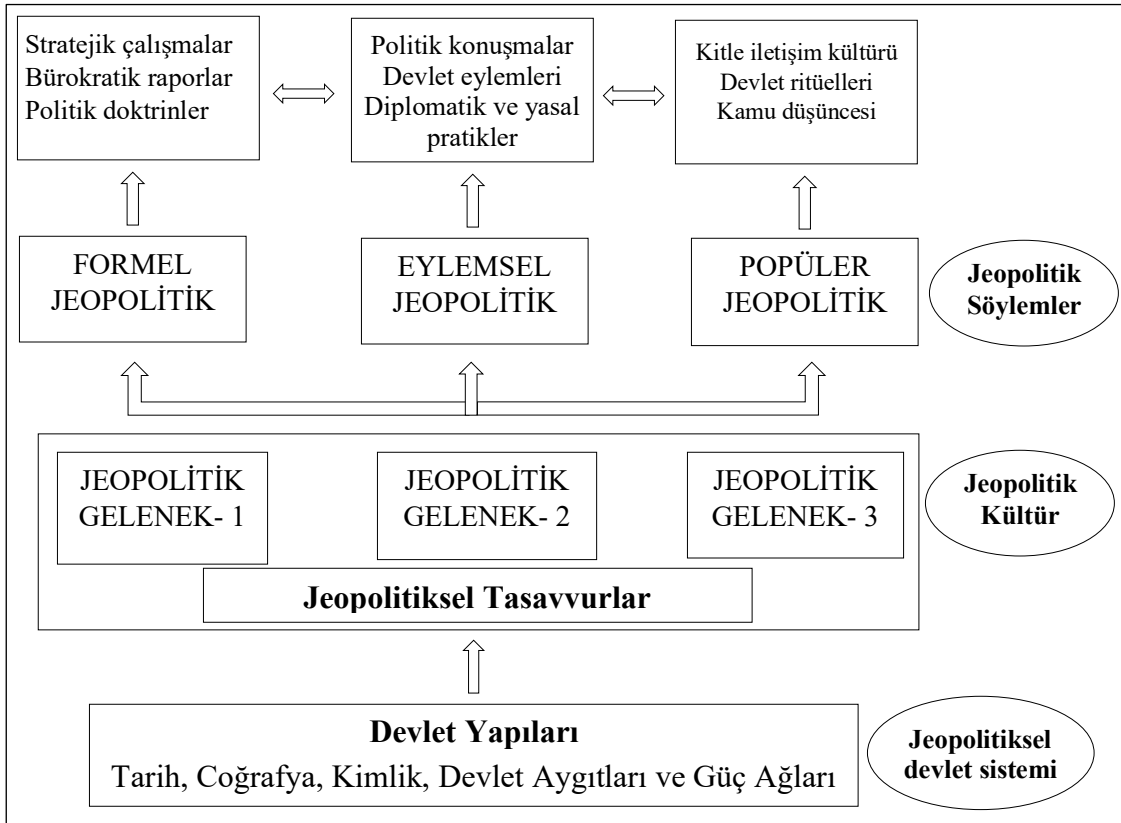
Stratejik çalışmalar
Bürokratik raporlar
Politik doktrinler

Politik konuşmalar
Devlet eylemleri
Diplomatik ve yasal pratikler

Kitle iletişim kültürü
Devlet ritüelleri
Kamu düşüncesi

FORMEL JEOPOLİTİK

EYLEMSEL JEOPOLİTİK

POPÜLER JEOPOLİTİK

Jeopolitik Söylemler

JEOPOLİTİK GELENEK- 1

JEOPOLİTİK GELENEK- 2

JEOPOLİTİK GELENEK- 3

Jeopolitik Kültür

Jeopolitiksel Tasavvurlar

Devlet Yapıları
Tarih, Coğrafya, Kimlik, Devlet Aygıtları ve Güç Ağları

Jeopolitiksel devlet sistemi